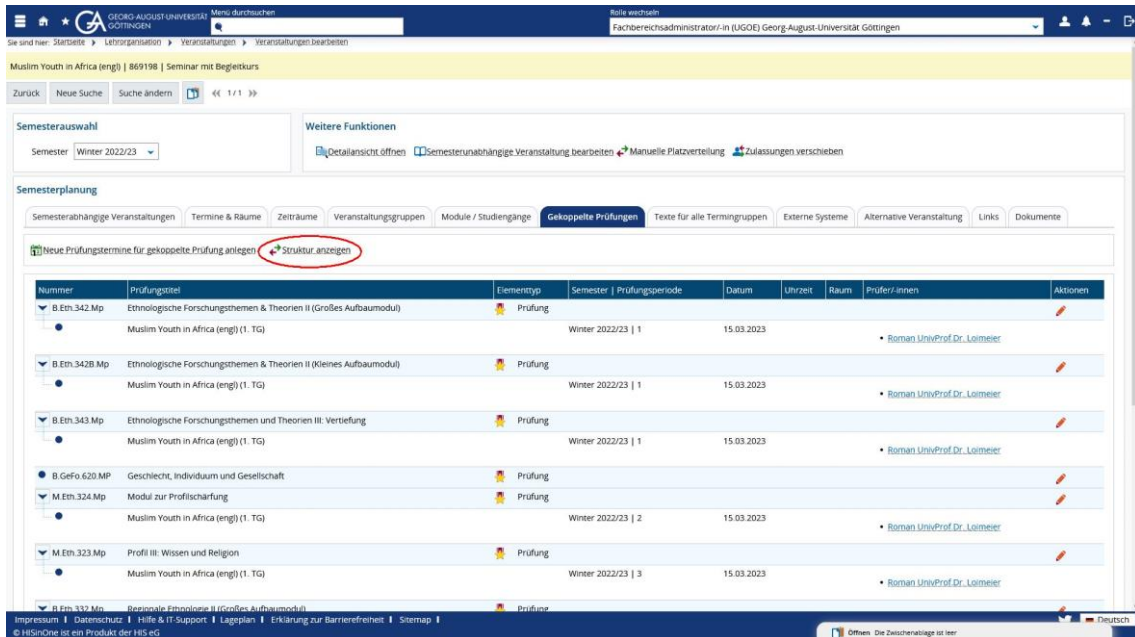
GEORG-AUGUST-UNIVERSITÄT GÖTTINGEN
Menü durchsuchen
Rolle wechseln
Fachbereichsadministrator/-in (UGOE) Georg-August-Universität Göttingen

Sie sind hier: Startseite > Lehrorganisation > Veranstaltungen > Veranstaltungen bearbeiten

Muslim Youth in Africa (engl) | 869198 | Seminar mit Begleitkurs

Zurück Neue Suche Suche ändern 1/1

Semesterauswahl
Semester Winter 2022/23

Weitere Funktionen
Detailansicht öffnen Semesterunabhängige Veranstaltung bearbeiten Manuelle Platzverteilung Zulassungen verschieben

Semesterplanung
Semesterabhängige Veranstaltungen | Termine & Räume | Zeiträume | Veranstaltungsgruppen | Module / Studiengänge | Gekoppelte Prüfungen | Texte für alle Termingruppen | Externe Systeme | Alternative Veranstaltung | Links | Dokumente

Neue Prüfungstermine für gekoppelte Prüfung anlegen Struktur anzeigen

| Nummer | Prüfungstitel | Elementtyp | Semester \| Prüfungsperiode | Datum | Uhrzeit | Raum | Prüfer/-innen | Aktionen |
|---|---|---|---|---|---|---|---|---|
| B.Eth.342.Mp | Ethnologische Forschungsthemen & Theorien II (Großes Aufbaumodul) | Prüfung | | | | | | |
| | Muslim Youth in Africa (engl) (1. TG) | | Winter 2022/23 \| 1 | 15.03.2023 | | | • Roman UnivProf.Dr. Loimeier | |
| B.Eth.342B.Mp | Ethnologische Forschungsthemen & Theorien II (Kleines Aufbaumodul) | Prüfung | | | | | | |
| | Muslim Youth in Africa (engl) (1. TG) | | Winter 2022/23 \| 1 | 15.03.2023 | | | • Roman UnivProf.Dr. Loimeier | |
| B.Eth.343.Mp | Ethnologische Forschungsthemen und Theorien III: Vertiefung | Prüfung | | | | | | |
| | Muslim Youth in Africa (engl) (1. TG) | | Winter 2022/23 \| 1 | 15.03.2023 | | | • Roman UnivProf.Dr. Loimeier | |
| B.GeFo.620.MP | Geschlecht, Individuum und Gesellschaft | Prüfung | | | | | | |
| M.Eth.324.Mp | Modul zur Profilschärfung | Prüfung | | | | | | |
| | Muslim Youth in Africa (engl) (1. TG) | | Winter 2022/23 \| 2 | 15.03.2023 | | | • Roman UnivProf.Dr. Loimeier | |
| M.Eth.323.Mp | Profil III: Wissen und Religion | Prüfung | | | | | | |
| | Muslim Youth in Africa (engl) (1. TG) | | Winter 2022/23 \| 3 | 15.03.2023 | | | • Roman UnivProf.Dr. Loimeier | |
| B.Eth.332.Mp | Regionale Ethnologie II (Großes Aufbaumodul) | Prüfung | | | | | | |

Impressum | Datenschutz | Hilfe & IT-Support | Lageplan | Erklärung zur Barrierefreiheit | Sitemap |
© HISinOne ist ein Produkt der HIS eG
Öffnen Die Zwischenablage ist leer
Deutsch